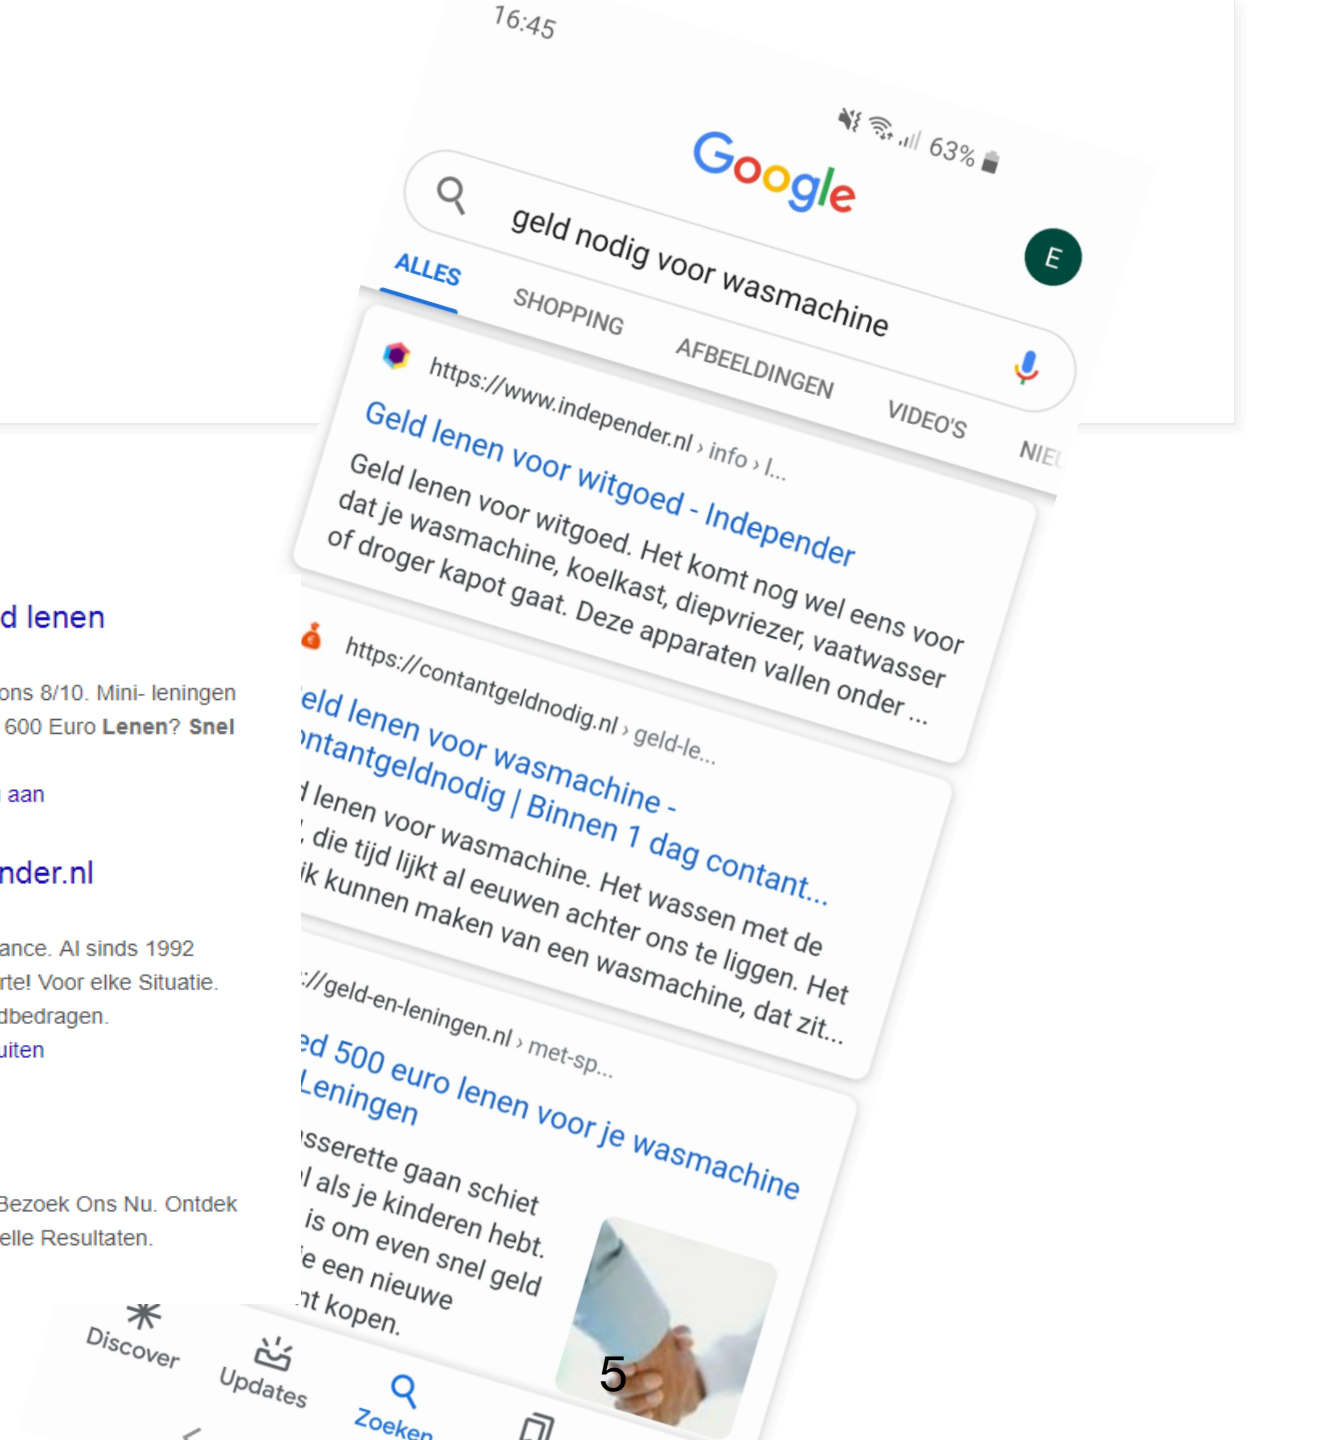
16:45

63%

Google

geld nodig voor wasmachine

E

ALLES SHOPPING AFBEELDINGEN VIDEO'S NIEU

https://www.independer.nl › info › l...

Geld lenen voor witgoed - Independer

Geld lenen voor witgoed. Het komt nog wel eens voor dat je wasmachine, koelkast, diepvriezer, vaatwasser of droger kapot gaat. Deze apparaten vallen onder ...

https://contantgeldnodig.nl › geld-le...

eld lenen voor wasmachine - ntantgeldnodig | Binnen 1 dag contant...

l lenen voor wasmachine. Het wassen met de , die tijd lijkt al eeuwen achter ons te liggen. Het ik kunnen maken van een wasmachine, dat zit...

://geld-en-leningen.nl › met-sp...

ed 500 euro lenen voor je wasmachine Leningen

sserette gaan schiet l als je kinderen hebt. is om even snel geld e een nieuwe nt kopen.

5

d lenen

ons 8/10. Mini- leningen 600 Euro Lenen? Snel

aan

nder.nl

ance. Al sinds 1992 rte! Voor elke Situatie. dbedragen. uiten

Bezoek Ons Nu. Ontdek elle Resultaten.

Discover Updates Zoeken